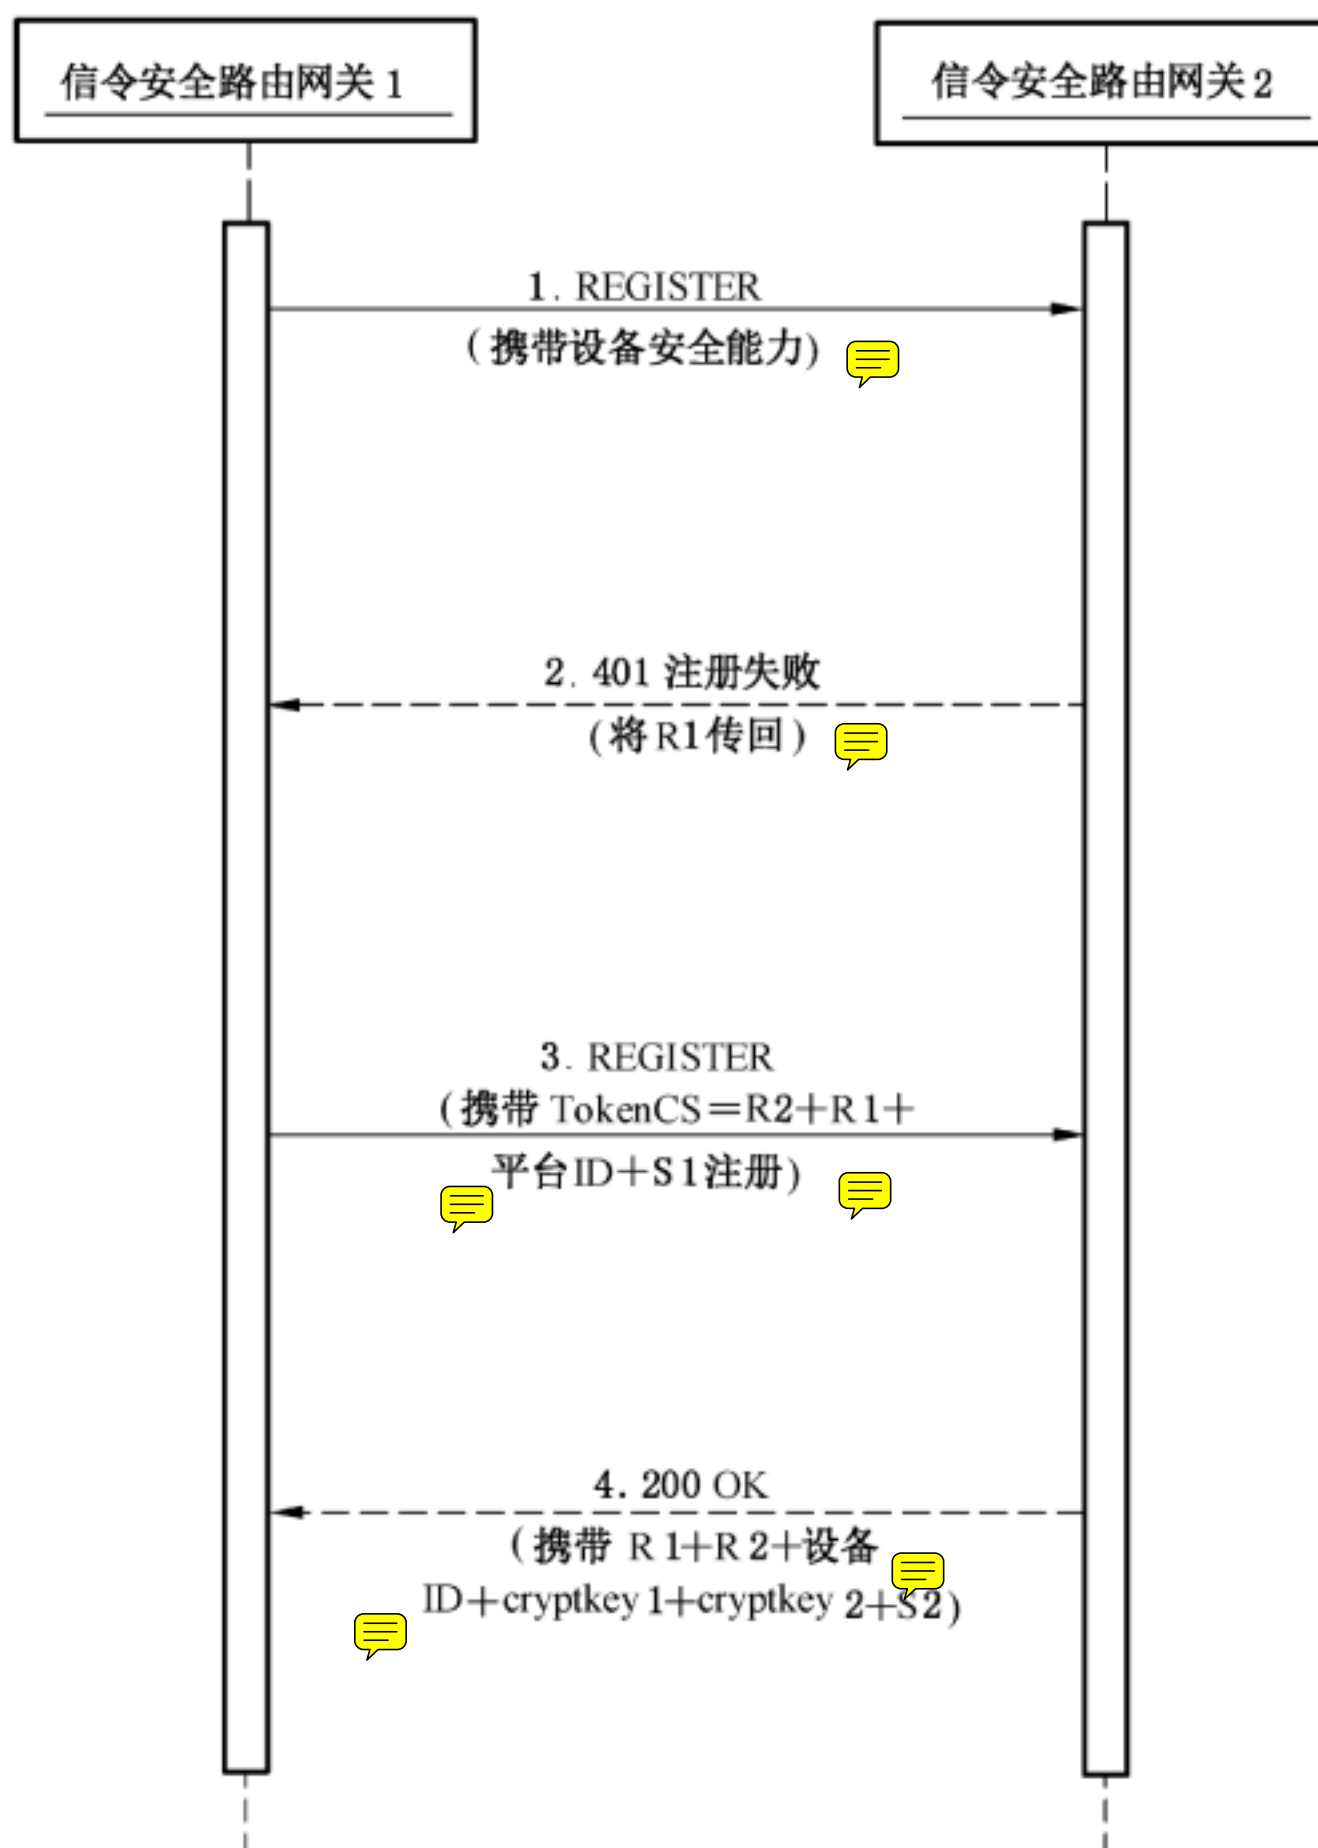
信令安全路由网关 1

信令安全路由网关 2

1. REGISTER
(携带设备安全能力)

2. 401 注册失败
(将 R1 传回)

3. REGISTER
(携带 TokenCS=R2+R1+平台 ID+S1 注册)

4. 200 OK
(携带 R1+R2+设备 ID+cryptkey 1+cryptkey 2+S2)